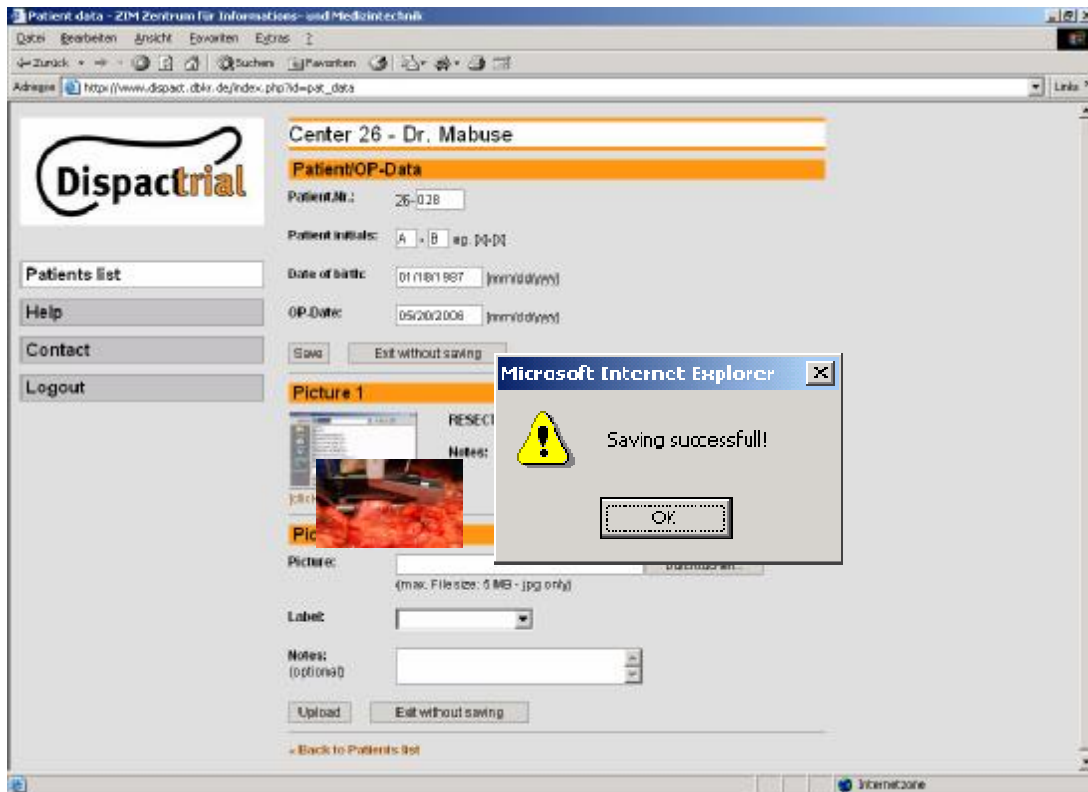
Patient data - ZIM Zentrum für Informations- und Medizintechnik

Datei Bearbeiten Ansicht Favoriten Extras ?

Zurück Suchen Favoriten

Adresse http://www.dispact.dbkr.de/index.php?id=pat_data

Links

Dispactrial

Patients list

Help

Contact

Logout

Center 26 - Dr. Mabuse

Patient/OP-Data

Patient.Nr.: 26- 028

Patient initials: A - B eg. [X]-[X]

Date of birth: 01/18/1987 [mm/dd/yyyy]

OP-Date: 05/20/2006 [mm/dd/yyyy]

Save Exit without saving

Picture 1

RESECT

Notes:

[clic

Pic

Picture: Durchsuchen...

(max. Filesize: 5 MB - jpg only)

Label:

Notes: (optional)

Upload Exit without saving

« Back to Patients list

Microsoft Internet Explorer

Saving successfull!

OK

Internetzone